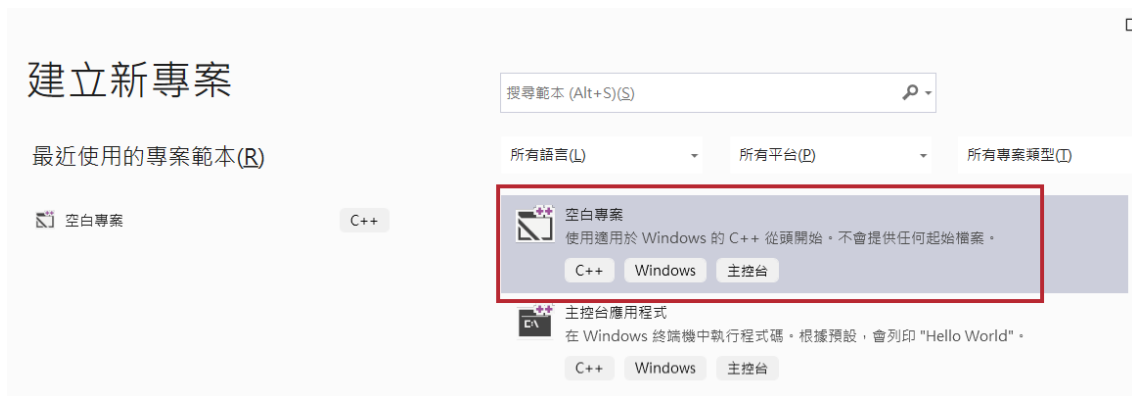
建立新專案

搜尋範本 (Alt+S)(S)

最近使用的專案範本(R)

所有語言(L)

所有平台(P)

所有專案類型(T)

空白專案 C++

空白專案
使用適用於 Windows 的 C++ 從頭開始。不會提供任何起始檔案。
C++ Windows 主控台

主控台應用程式
在 Windows 終端機中執行程式碼。根據預設，會列印 "Hello World"。
C++ Windows 主控台